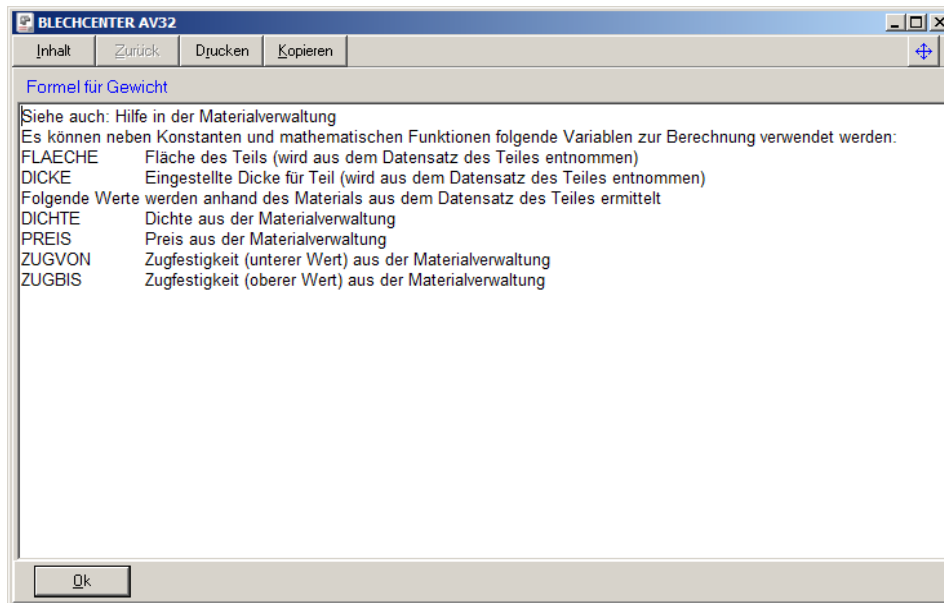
BLECHCENTER AV32

Inhalt | Zurück | Drucken | Kopieren

Formel für Gewicht

Siehe auch: Hilfe in der Materialverwaltung
Es können neben Konstanten und mathematischen Funktionen folgende Variablen zur Berechnung verwendet werden:
FLAECHE Fläche des Teils (wird aus dem Datensatz des Teiles entnommen)
DICKE Eingestellte Dicke für Teil (wird aus dem Datensatz des Teiles entnommen)
Folgende Werte werden anhand des Materials aus dem Datensatz des Teiles ermittelt
DICHTE Dichte aus der Materialverwaltung
PREIS Preis aus der Materialverwaltung
ZUGVON Zugfestigkeit (unterer Wert) aus der Materialverwaltung
ZUGBIS Zugfestigkeit (oberer Wert) aus der Materialverwaltung

Ok